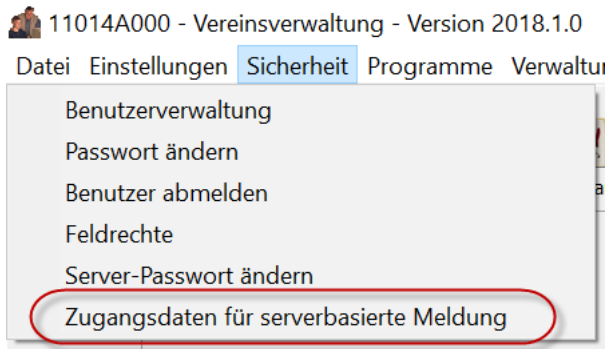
11014A000 - Vereinsverwaltung - Version 2018.1.0

Datei Einstellungen Sicherheit Programme Verwaltur

Benutzerverwaltung
Passwort ändern
Benutzer abmelden
Feldrechte
Server-Passwort ändern
Zugangsdaten für serverbasierte Meldung